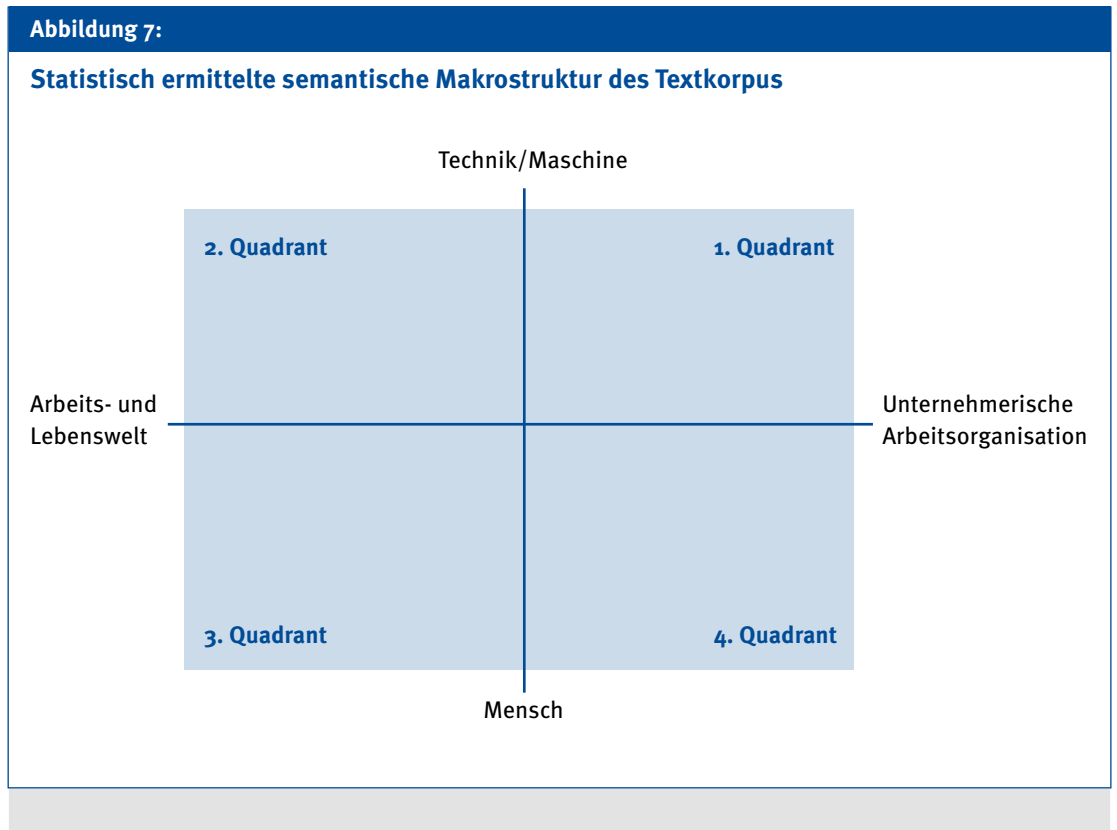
Abbildung 7:

Statistisch ermittelte semantische Makrostruktur des Textkorpus

Technik/Maschine

2. Quadrant

1. Quadrant

Arbeits- und Lebenswelt

Unternehmerische Arbeitsorganisation

3. Quadrant

4. Quadrant

Mensch